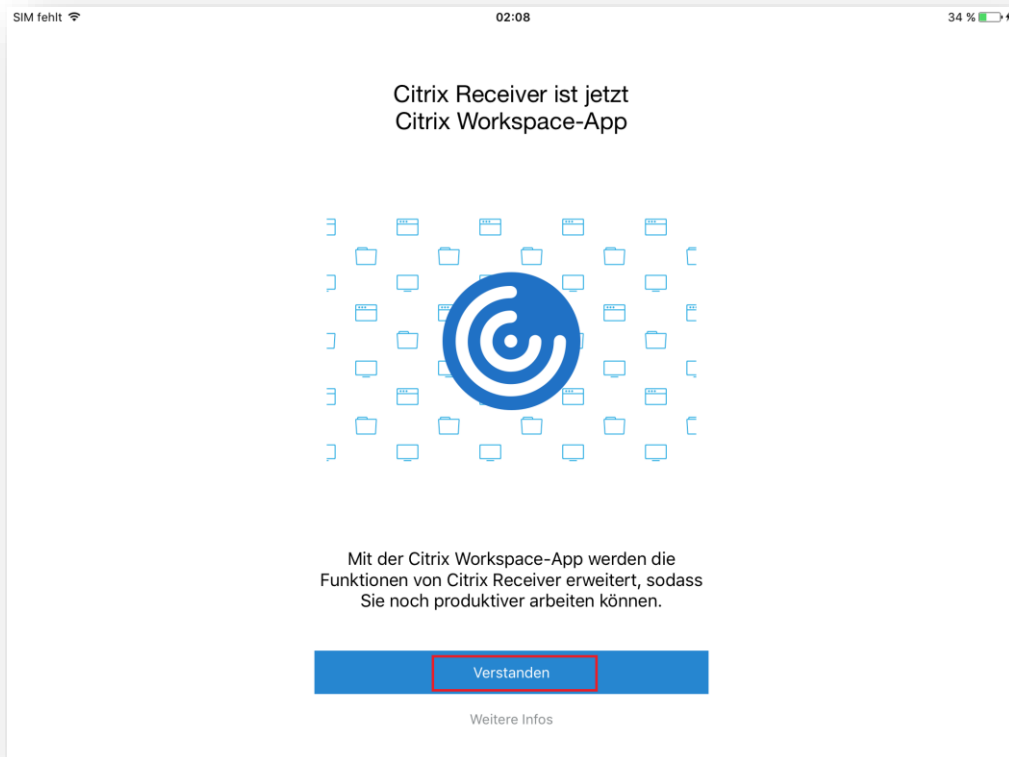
SIM fehlt 02:08 34 %

Citrix Receiver ist jetzt
Citrix Workspace-App

Mit der Citrix Workspace-App werden die Funktionen von Citrix Receiver erweitert, sodass Sie noch produktiver arbeiten können.

Verstanden

Weitere Infos